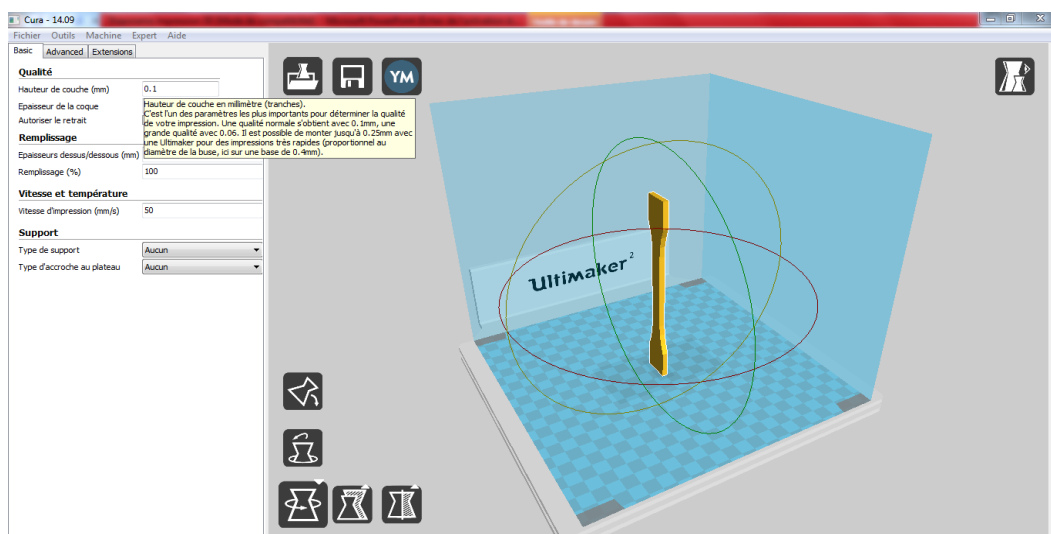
Cura - 14.09

Fichier Outils Machine Expert Aide

Basic Advanced Extensions

Qualité

Hauteur de couche (mm) 0.1

Epaisseur de la coque

Autoriser le retrait

Hauteur de couche en millimètre (tranches). C'est l'un des paramètres les plus importants pour déterminer la qualité de votre impression. Une qualité normale s'obtient avec 0.1mm, une grande qualité avec 0.06. Il est possible de monter jusqu'à 0.25mm avec une Ultimaker pour des impressions très rapides (proportionnel au diamètre de la buse, ici sur une base de 0.4mm).

Remplissage

Epaisseurs dessus/dessous (mm)

Remplissage (%) 100

Vitesse et température

Vitesse d'impression (mm/s) 50

Support

Type de support Aucun

Type d'accroche au plateau Aucun

YM

Ultimaker 2